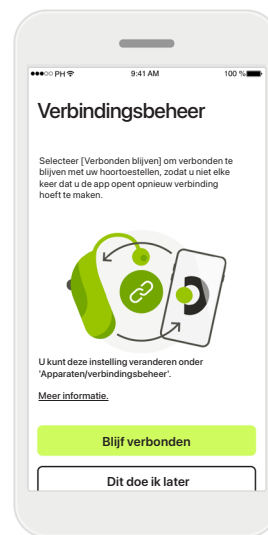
●●●○○ PH 9:41 AM 100 %

Verbindingsbeheer

Selecteer [Verbonden blijven] om verbonden te blijven met uw hoortoestellen, zodat u niet elke keer dat u de app opent opnieuw verbinding hoeft te maken.

U kunt deze instelling veranderen onder 'Apparaten/verbindingsbeheer'.

Meer informatie.

Blijf verbonden

Dit doe ik later